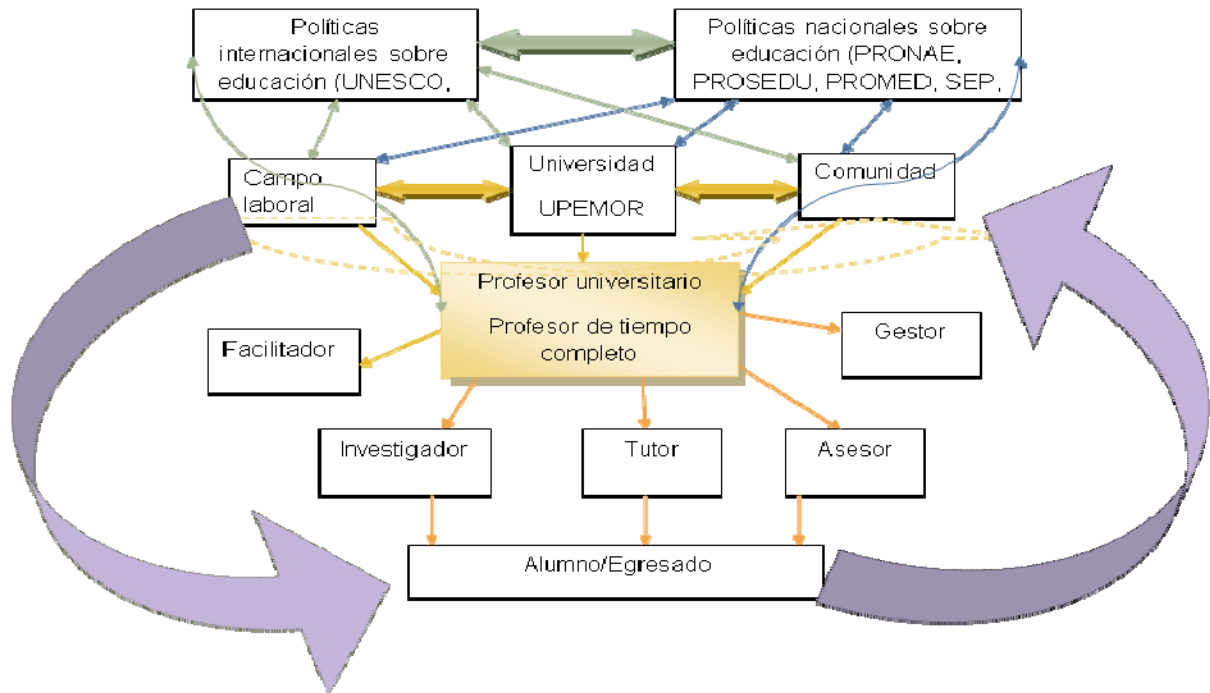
Políticas internacionales sobre educación (UNESCO,

Políticas nacionales sobre educación (PRONAE, PROSEDU, PROMED, SEP,

Campo laboral

Universidad

UPEMOR

Comunidad

Profesor universitario

Profesor de tiempo completo

Facilitador

Gestor

Investigador

Tutor

Asesor

Alumno/Egresado